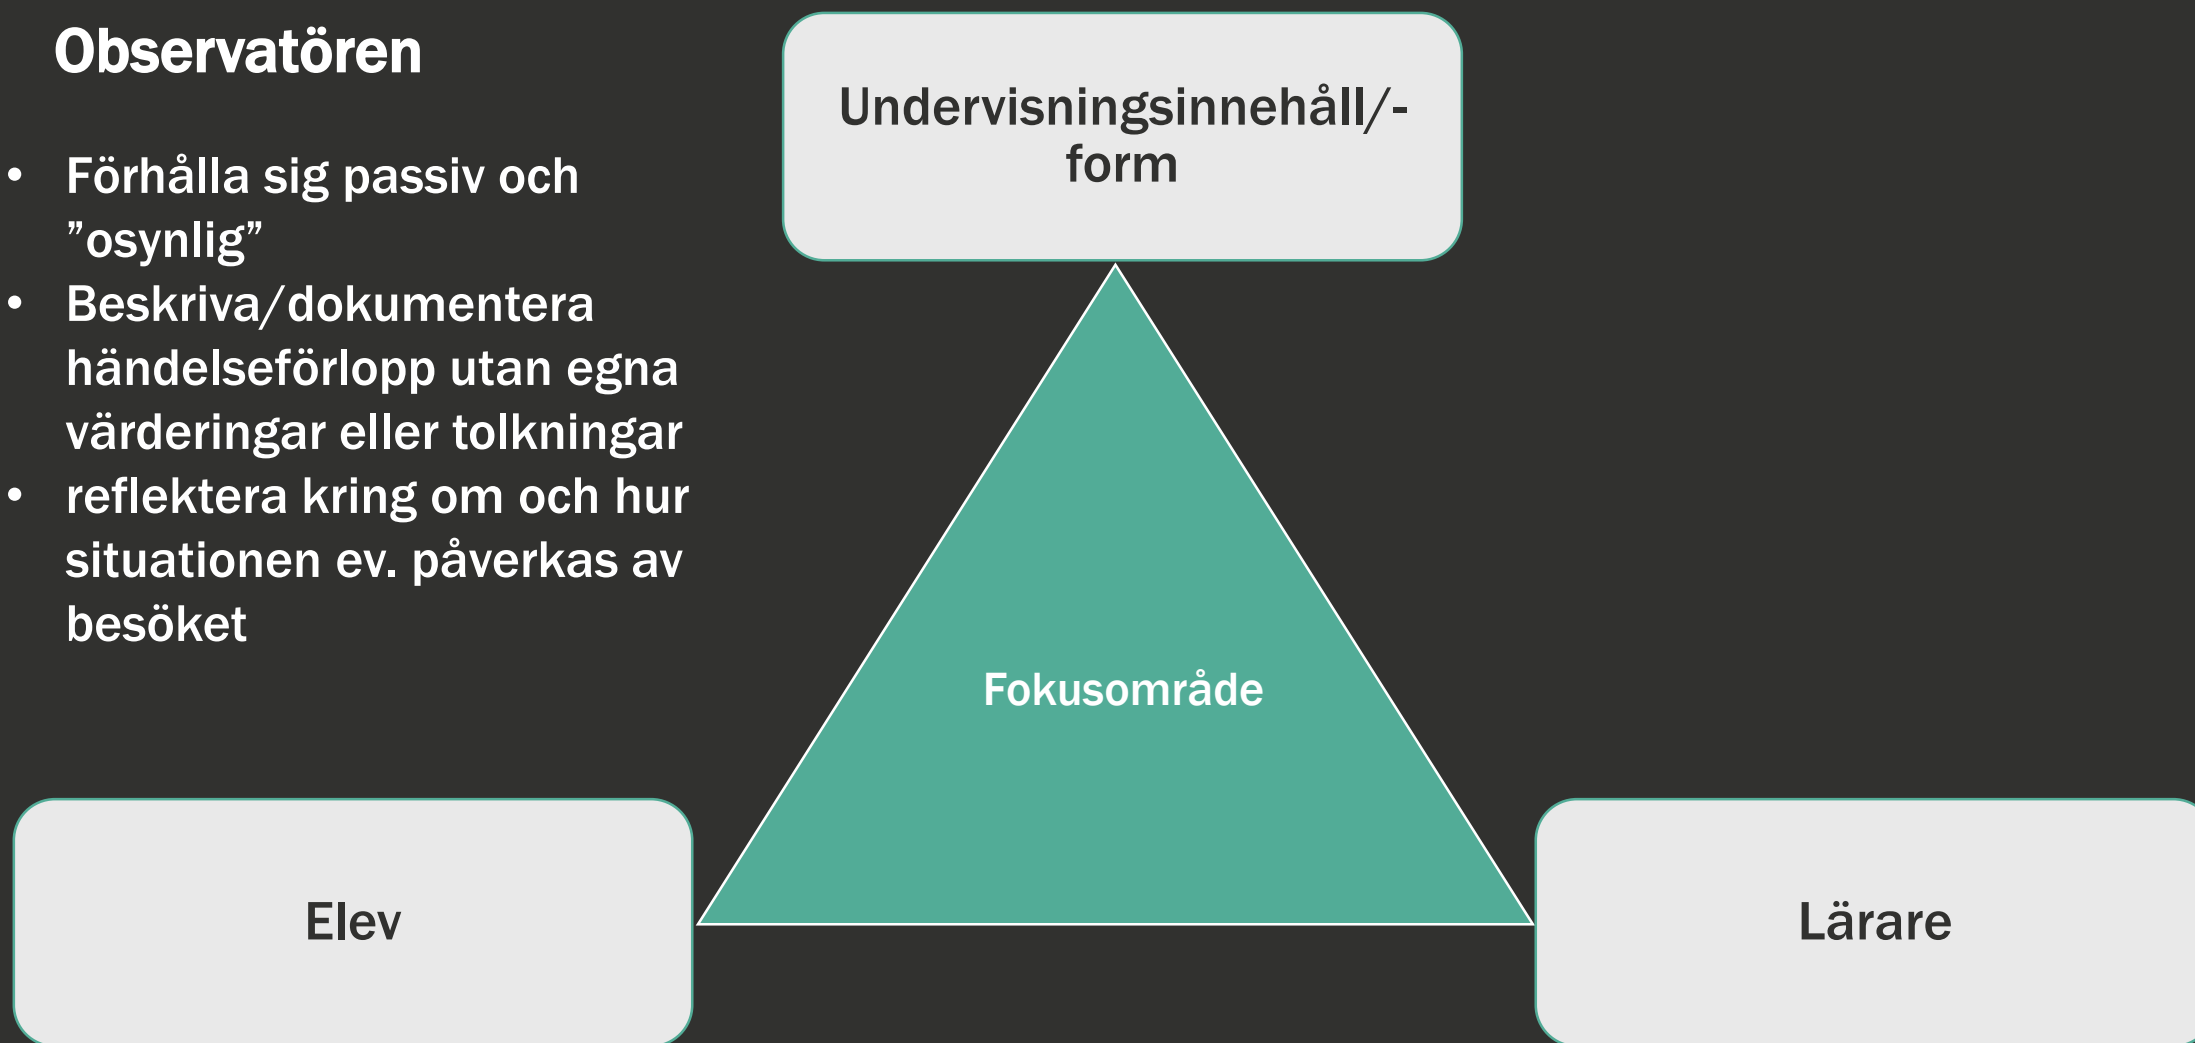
Observatören

- Förhålla sig passiv och ”osynlig”
- Beskriva/dokumentera händelseförlopp utan egna värderingar eller tolkningar
- reflektera kring om och hur situationen ev. påverkas av besöket

Undervisningsinnehåll/-form

Fokusområde

Elev

Lärare